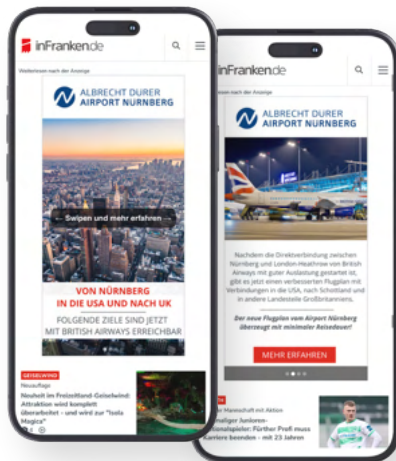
inFranken.de

Weiterlesen nach der Anzeige

ALBRECHT DÜRER AIRPORT NÜRNBERG

← Swipen und mehr erfahren →

VON NÜRNBERG IN DIE USA UND NACH UK

FOLGENDE ZIELE SIND JETZT MIT BRITISH AIRWAYS ERREICHBAR

GEISELWIND

Neuauflage

Neuheit im Freizeitland-Geiselwind: Attraktion wird komplett überarbeitet - und wird zur "Isola Magica"

inFranken.de

Weiterlesen nach der Anzeige

ALBRECHT DÜRER AIRPORT NÜRNBERG

Nachdem die Direktverbindung zwischen Nürnberg und London-Heathrow von British Airways mit guter Auslastung gestartet ist, gibt es jetzt einen verbesserten Flugplan mit Verbindungen in die USA, nach Schottland und in andere Landesteile Großbritanniens.

Der neue Flugplan vom Airport Nürnberg überzeugt mit minimaler Reisedauer!

MEHR ERFAHREN

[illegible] Mannschaft mit Aktion

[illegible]maliger Junioren-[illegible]nalspieler: Fürther Profi muss Karriere beenden - mit 23 Jahren